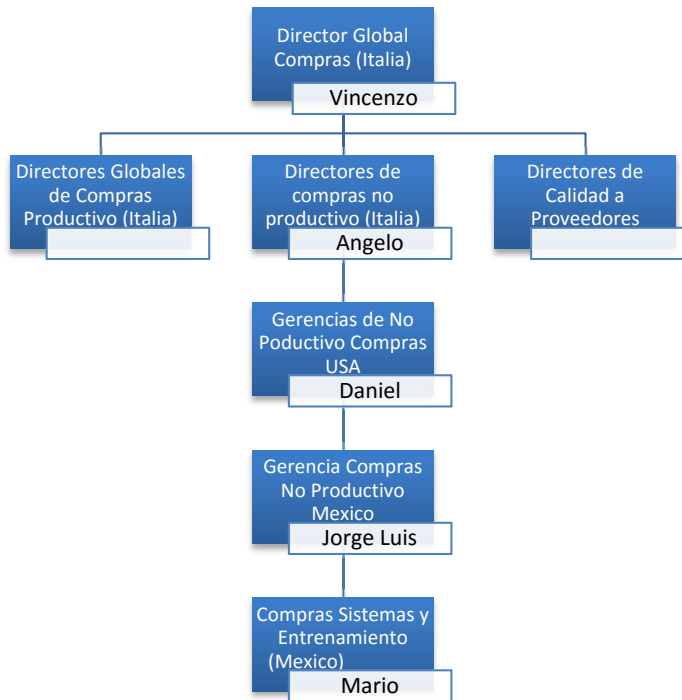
Director Global Compras (Italia)

Vincenzo

Directores Globales de Compras Productivo (Italia)

Directores de compras no productivo (Italia)

Angelo

Directores de Calidad a Proveedores

Gerencias de No Poductivo Compras USA

Daniel

Gerencia Compras No Productivo Mexico

Jorge Luis

Compras Sistemas y Entrenamiento (Mexico)

Mario